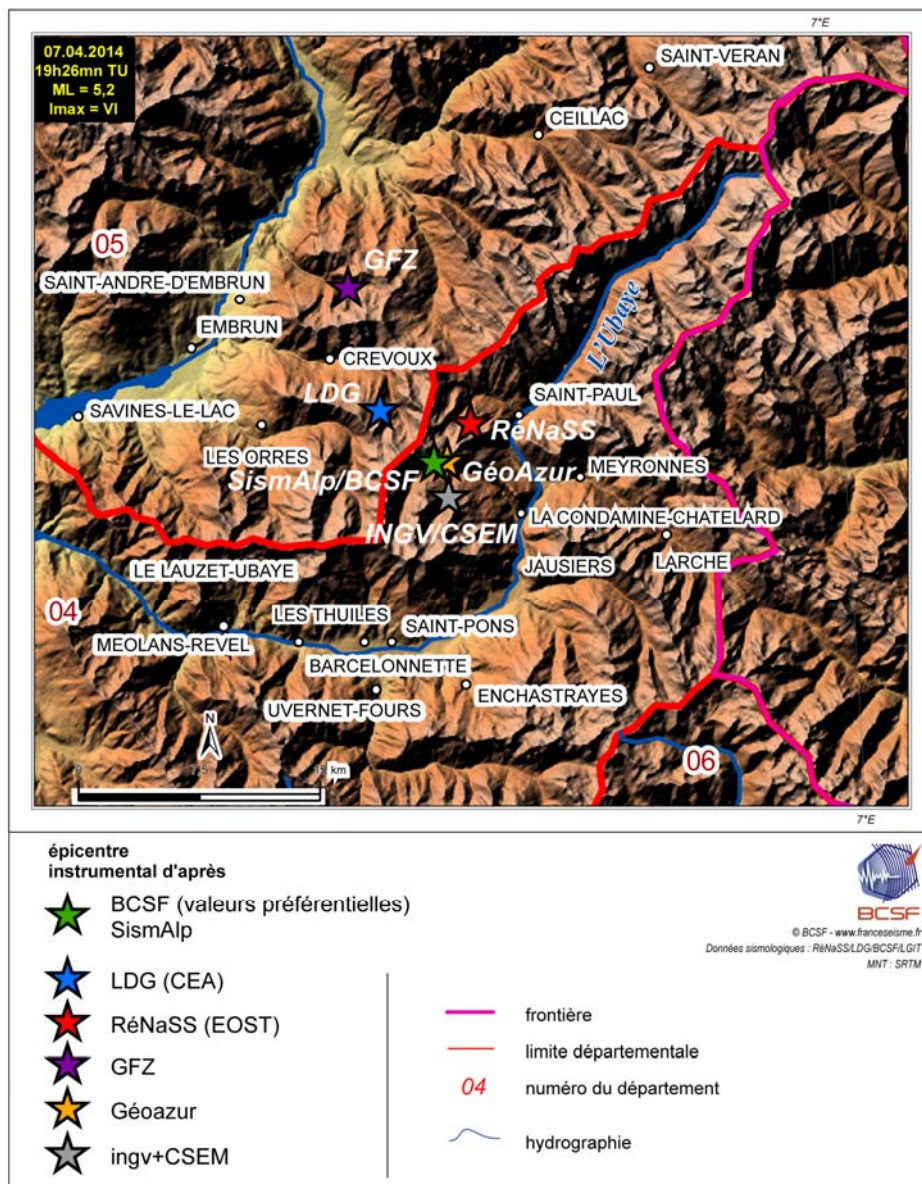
7°E

07.04.2014
19h26mn TU
ML = 5,2
Imax = VI

SAINT-VERAN
CEILLAC
05
GFZ
SAINT-ANDRE-D'EMBRUN
EMBRUN
CREVOUX
L'Ubaye
LDG
SAVINES-LE-LAC
SAINT-PAUL
RéNaSS
LES ORRES
SismAlp/BCSF
GéoAzur
MEYRONNES
INGV/CSEM
LA CONDAMINE-CHATELARD
LE LAUZET-UBAYE
JAUSIERS
LARCHE
04
LES THUILES
SAINT-PONS
MEOLANS-REVEL
BARCELONNETTE
ENCHASTRAYES
UVERNET-FOURS
N
0
7,5
15 km
06

7°E

épicentre
instrumental d'après
BCSF (valeurs préférentielles)
SismAlp
LDG (CEA)
RéNaSS (EOST)
GFZ
Géoazur
ingv+CSEM

BCSF
© BCSF - www.franceseisme.fr
Données sismologiques : RéNaSS/LDG/BCSF/LGIT
MNT : SRTM

frontière
limite départementale
04 numéro du département
hydrographie